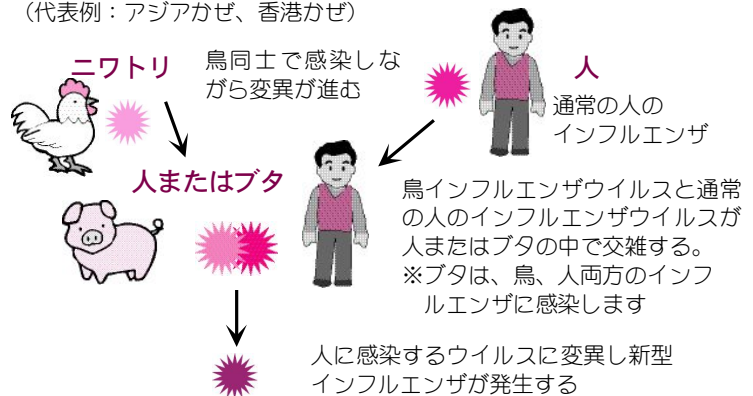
（代表例：アジアかぜ、香港かぜ）

ニワトリ

鳥同士で感染しながら変異が進む

人

通常の人のインフルエンザ

人またはブタ

鳥インフルエンザウイルスと通常の人のインフルエンザウイルスが人またはブタの中で交雑する。
※ブタは、鳥、人両方のインフルエンザに感染します

人に感染するウイルスに変異し新型インフルエンザが発生する